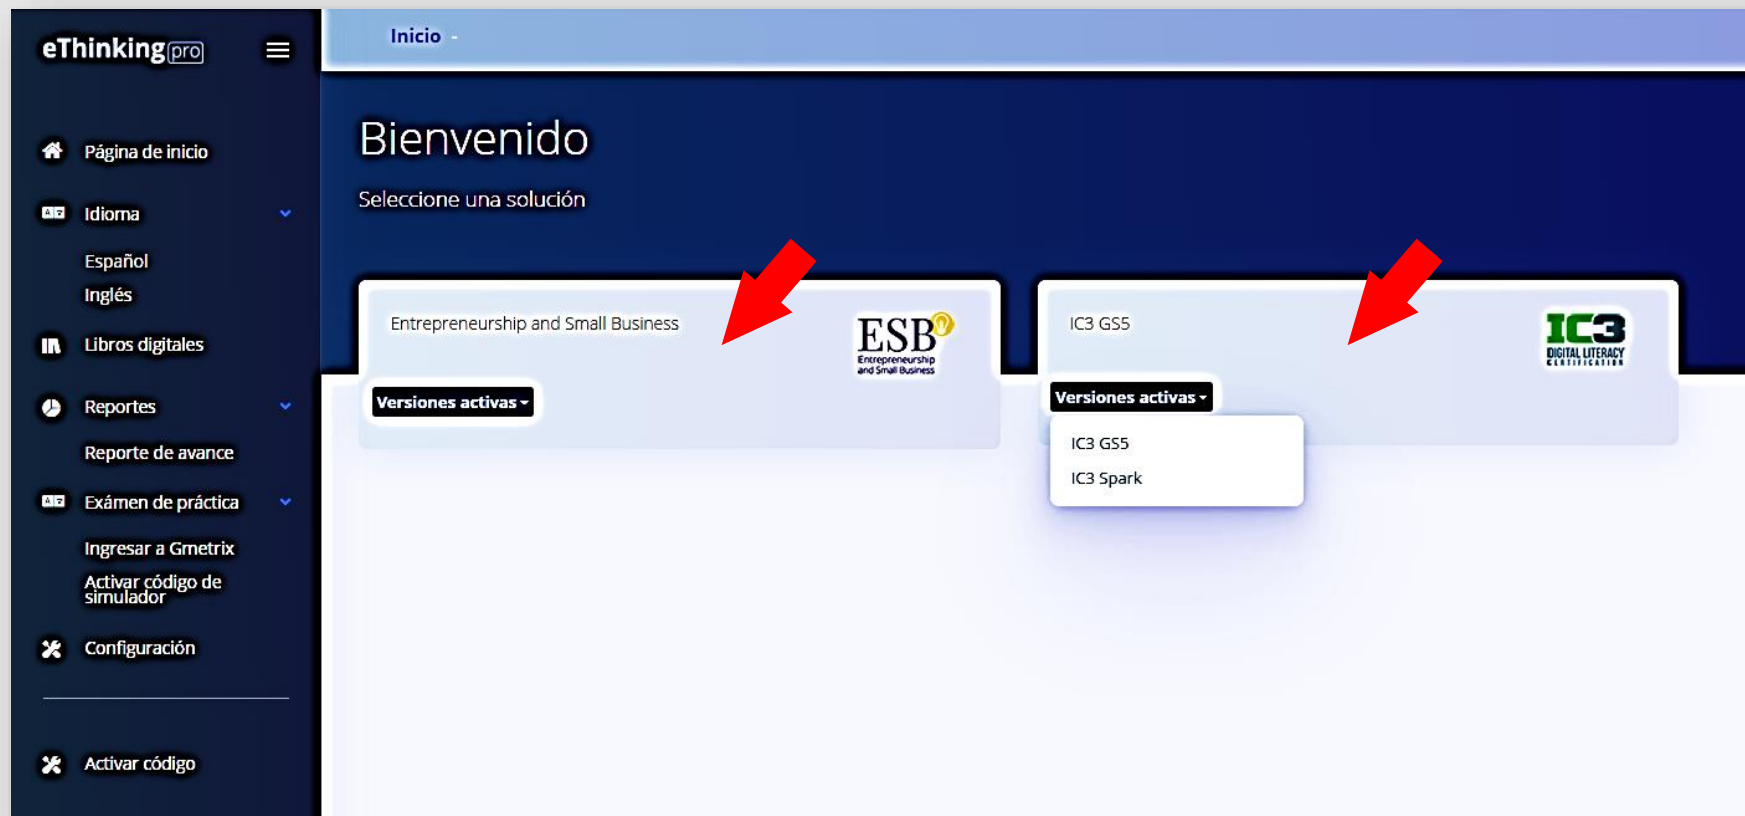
eThinking pro

Página de inicio

Idioma

Español

Inglés

Libros digitales

Reportes

Reporte de avance

Exámen de práctica

Ingresar a Gmetrix

Activar código de simulador

Configuración

Activar código

Inicio -

Bienvenido

Seleccione una solución

Entrepreneurship and Small Business

ESB Entrepreneurship and Small Business

Versiones activas

IC3 GS5

IC3 DIGITAL LITERACY CERTIFICATION

Versiones activas

IC3 GS5

IC3 Spark